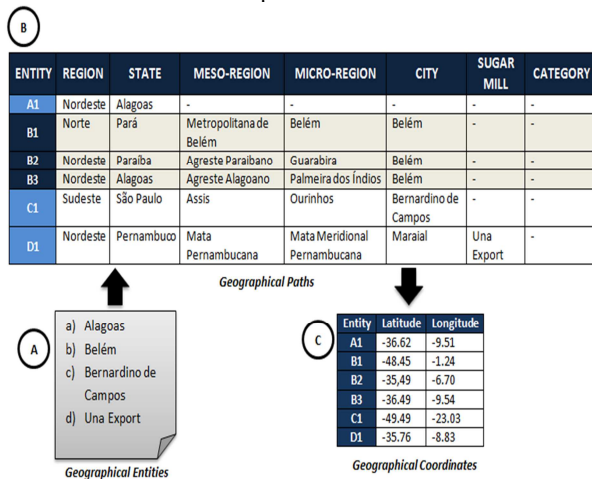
B

| ENTITY | REGION | STATE | MESO-REGION | MICRO-REGION | CITY | SUGAR MILL | CATEGORY |
|---|---|---|---|---|---|---|---|
| A1 | Nordeste | Alagoas | - | - | - | - | - |
| B1 | Norte | Pará | Metropolitana de Belém | Belém | Belém | - | - |
| B2 | Nordeste | Paraíba | Agreste Paraibano | Guarabira | Belém | - | - |
| B3 | Nordeste | Alagoas | Agreste Alagoano | Palmeira dos Índios | Belém | - | - |
| C1 | Sudeste | São Paulo | Assis | Ourinhos | Bernardino de Campos | - | - |
| D1 | Nordeste | Pernambuco | Mata Pernambucana | Mata Meridional Pernambucana | Maraial | Una Export | - |

Geographical Paths

A

a) Alagoas
b) Belém
c) Bernardino de Campos
d) Una Export

Geographical Entities

C

| Entity | Latitude | Longitude |
|---|---|---|
| A1 | -36.62 | -9.51 |
| B1 | -48.45 | -1.24 |
| B2 | -35,49 | -6.70 |
| B3 | -36.49 | -9.54 |
| C1 | -49.49 | -23.03 |
| D1 | -35.76 | -8.83 |

Geographical Coordinates